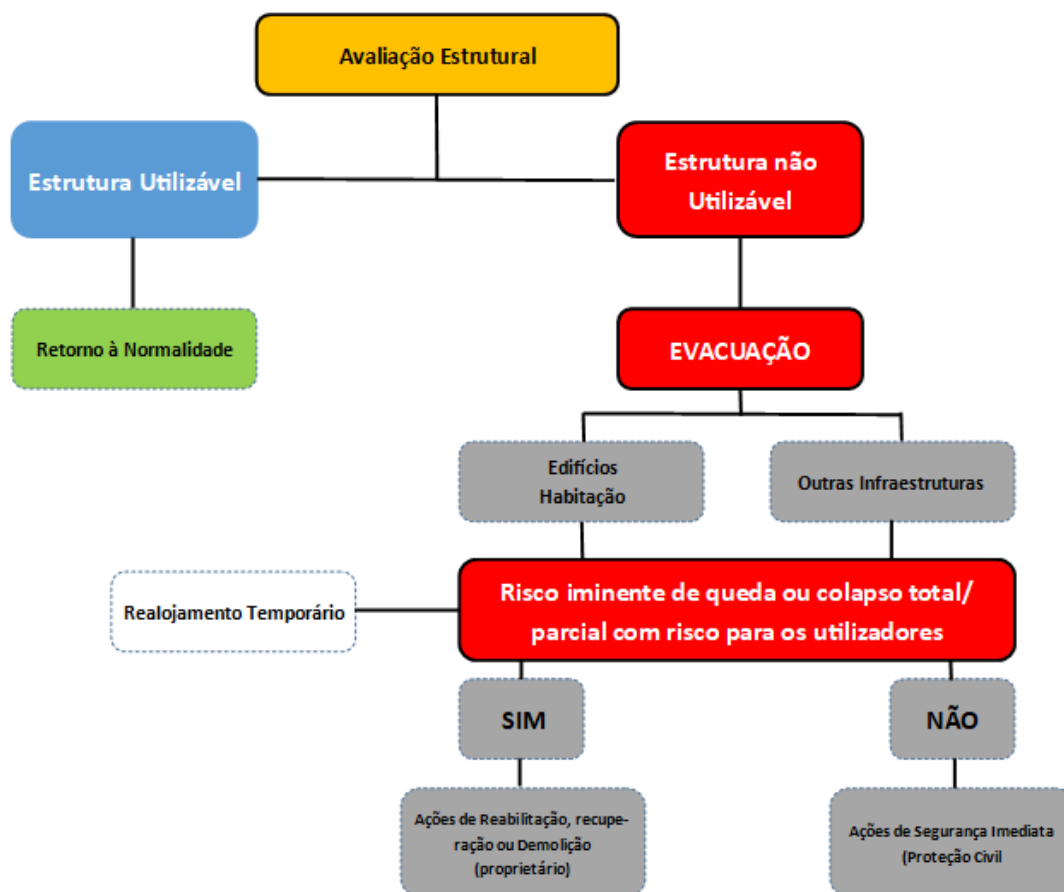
Avaliação Estrutural

Estrutura Utilizável

Estrutura não Utilizável

Retorno à Normalidade

EVACUAÇÃO

Edifícios Habitação

Outras Infraestruturas

Realojamento Temporário

Risco iminente de queda ou colapso total/ parcial com risco para os utilizadores

SIM

NÃO

Ações de Reabilitação, recuperação ou Demolição (proprietário)

Ações de Segurança Imediata (Proteção Civil